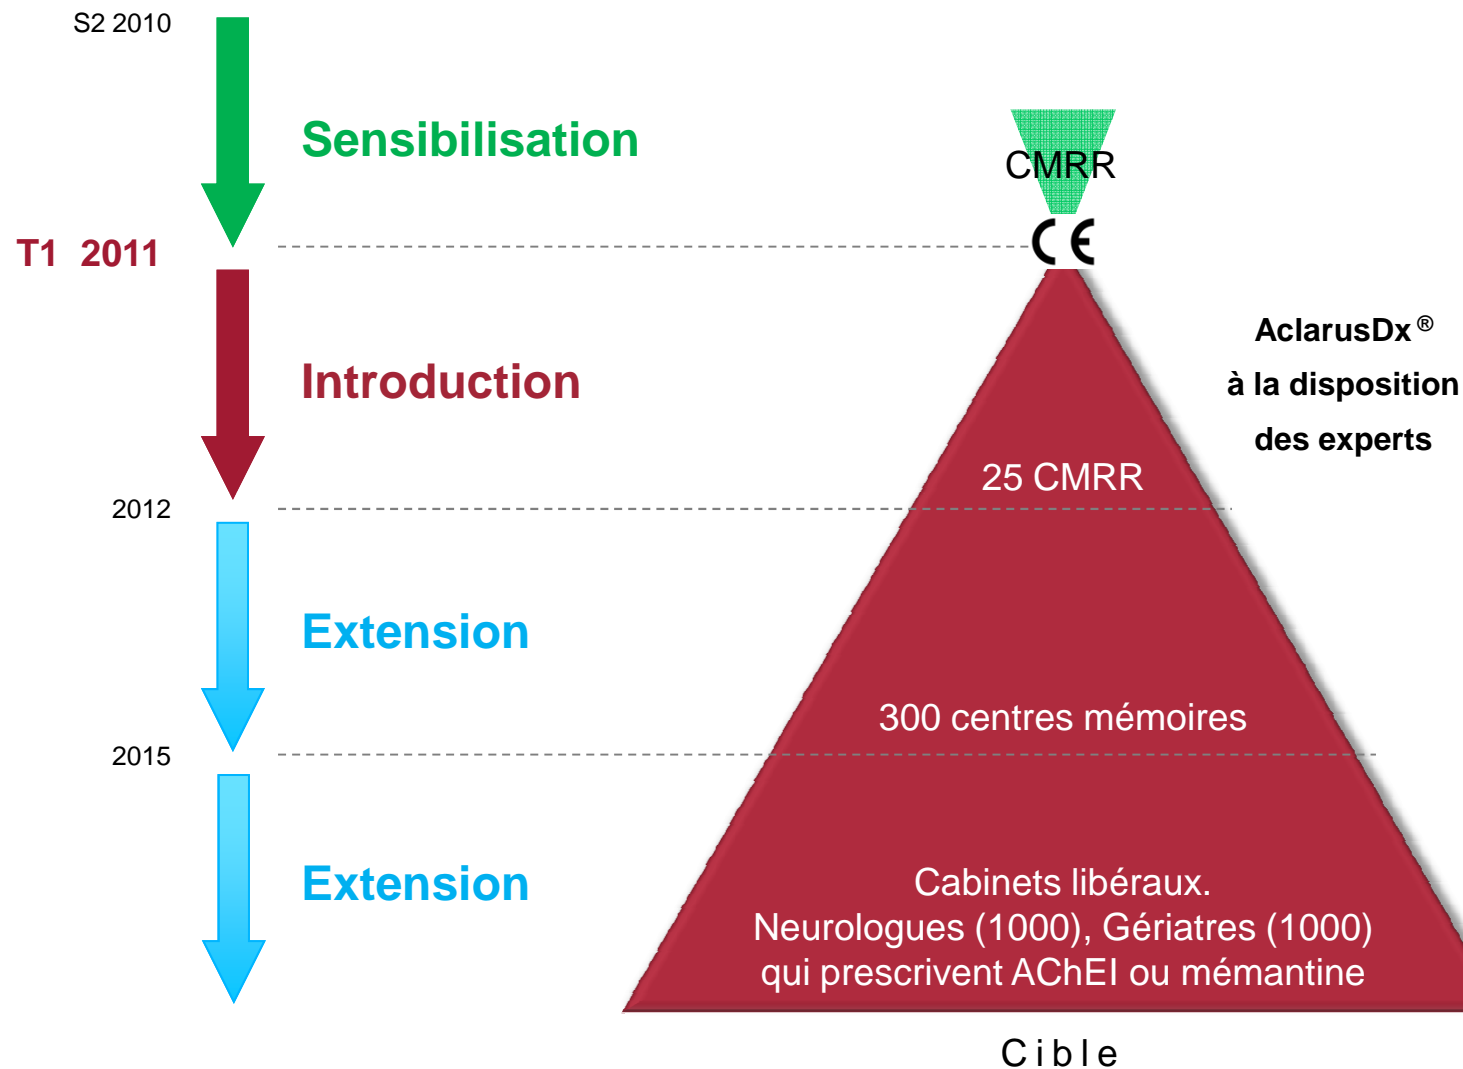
S2 2010

Sensibilisation

CMRR

T1 2011

CE

Introduction

AclarusDx®
à la disposition
des experts

25 CMRR

2012

Extension

300 centres mémoires

2015

Extension

Cabinets libéraux.
Neurologues (1000), Gériatres (1000)
qui prescrivent AChEI ou mémantine

Cible